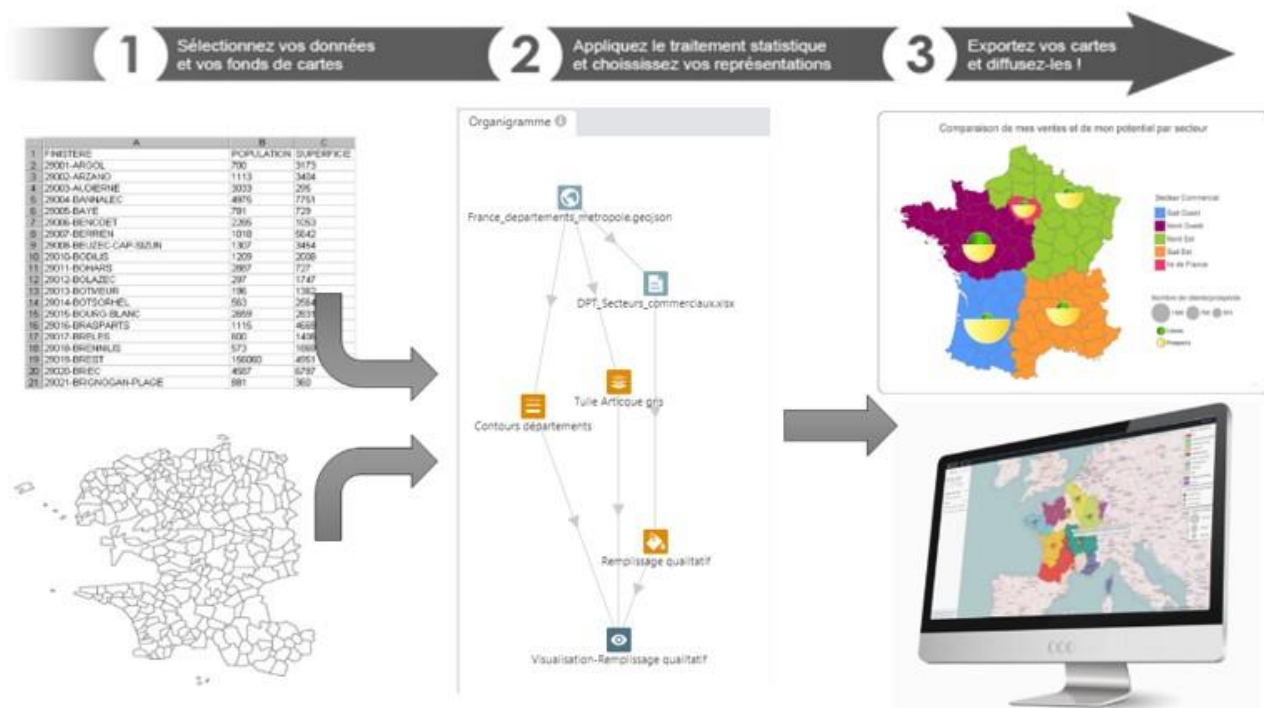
1 Sélectionnez vos données et vos fonds de cartes

2 Appliquez le traitement statistique et choisissez vos représentations

3 Exportez vos cartes et diffusez-les !

| | A | B | C |
|---|---|---|---|
| 1 | FINISTERE | POPULATION | SUPERFICIE |
| 2 | 29001-ARGOL | 790 | 3173 |
| 3 | 29002-ARZANO | 1113 | 3404 |
| 4 | 29003-AUDIERNE | 3033 | 205 |
| 5 | 29004-BANNALEC | 4976 | 7751 |
| 6 | 29005-BAYE | 791 | 729 |
| 7 | 29006-BENODET | 2265 | 1053 |
| 8 | 29007-BERRIEN | 1018 | 5642 |
| 9 | 29008-BEUZEC-CAP-SIZUN | 1307 | 3454 |
| 10 | 29010-BODILIS | 1209 | 2008 |
| 11 | 29011-BOHARS | 2857 | 727 |
| 12 | 29012-BOLAZEC | 297 | 1747 |
| 13 | 29013-BOTMEUR | 196 | 1382 |
| 14 | 29014-BOTSORHEL | 563 | 2584 |
| 15 | 29015-BOURG-BLANC | 2659 | 2631 |
| 16 | 29016-BRASPARTS | 1115 | 4668 |
| 17 | 29017-BRELES | 800 | 1438 |
| 18 | 29018-BRENNILIS | 573 | 1698 |
| 19 | 29019-BREST | 156060 | 4951 |
| 20 | 29020-BRIEC | 4587 | 6797 |
| 21 | 29021-BRIGNOGAN-PLAGE | 881 | 360 |

Organigramme

France_departements_metropole.geojson

DPT_Secteurs_commerciaux.xlsx

Tuile Articque gris

Contours départements

Remplissage qualitatif

Visualisation-Remplissage qualitatif

Comparaison de mes ventes et de mon potentiel par secteur

Secteur Commercial
Sud Ouest
Nord Ouest
Nord Est
Sud Est
Ile de France

Nombre de clients/prospects
Clients
Prospects